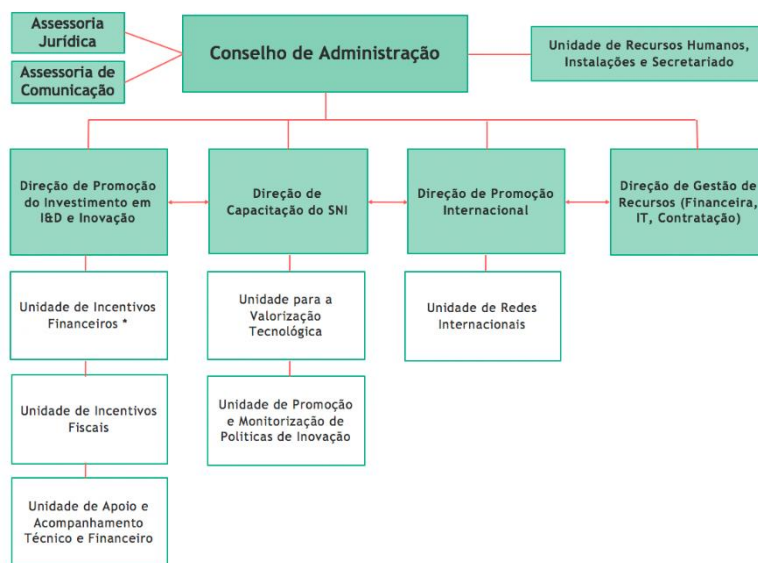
Assessoria Jurídica

Assessoria de Comunicação

Conselho de Administração

Unidade de Recursos Humanos, Instalações e Secretariado

Direção de Promoção do Investimento em I&D e Inovação

Direção de Capacitação do SNI

Direção de Promoção Internacional

Direção de Gestão de Recursos (Financeira, IT, Contratação)

Unidade de Incentivos Financeiros *

Unidade de Incentivos Fiscais

Unidade de Apoio e Acompanhamento Técnico e Financeiro

Unidade para a Valorização Tecnológica

Unidade de Promoção e Monitorização de Politicas de Inovação

Unidade de Redes Internacionais